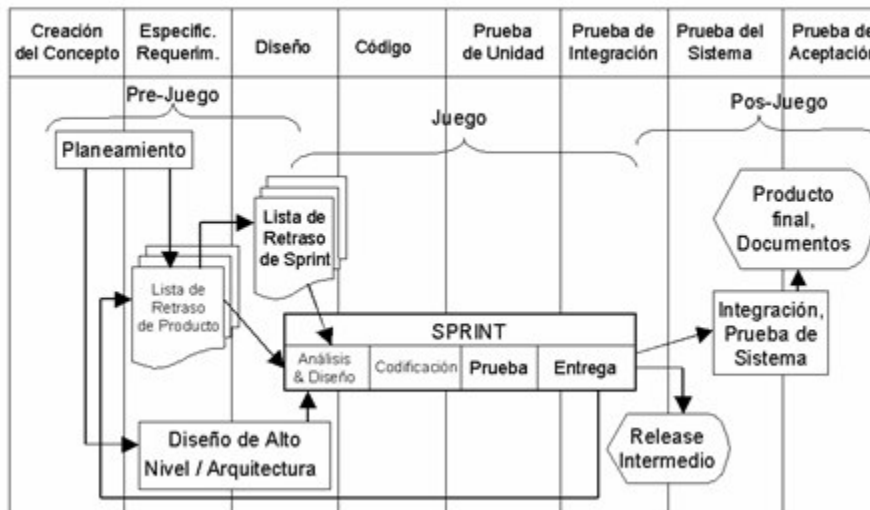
| Creación del Concepto | Especific. Requerim. | Diseño | Código | Prueba de Unidad | Prueba de Integración | Prueba del Sistema | Prueba de Aceptación |
|---|---|---|---|---|---|---|---|

Pre-Juego

Juego

Pos-Juego

Planeamiento

Lista de Retraso de Sprint

Producto final, Documentos

Lista de Retraso de Producto

SPRINT

Análisis & Diseño

Codificación

Prueba

Entrega

Integración, Prueba de Sistema

Diseño de Alto Nivel / Arquitectura

Release Intermedio